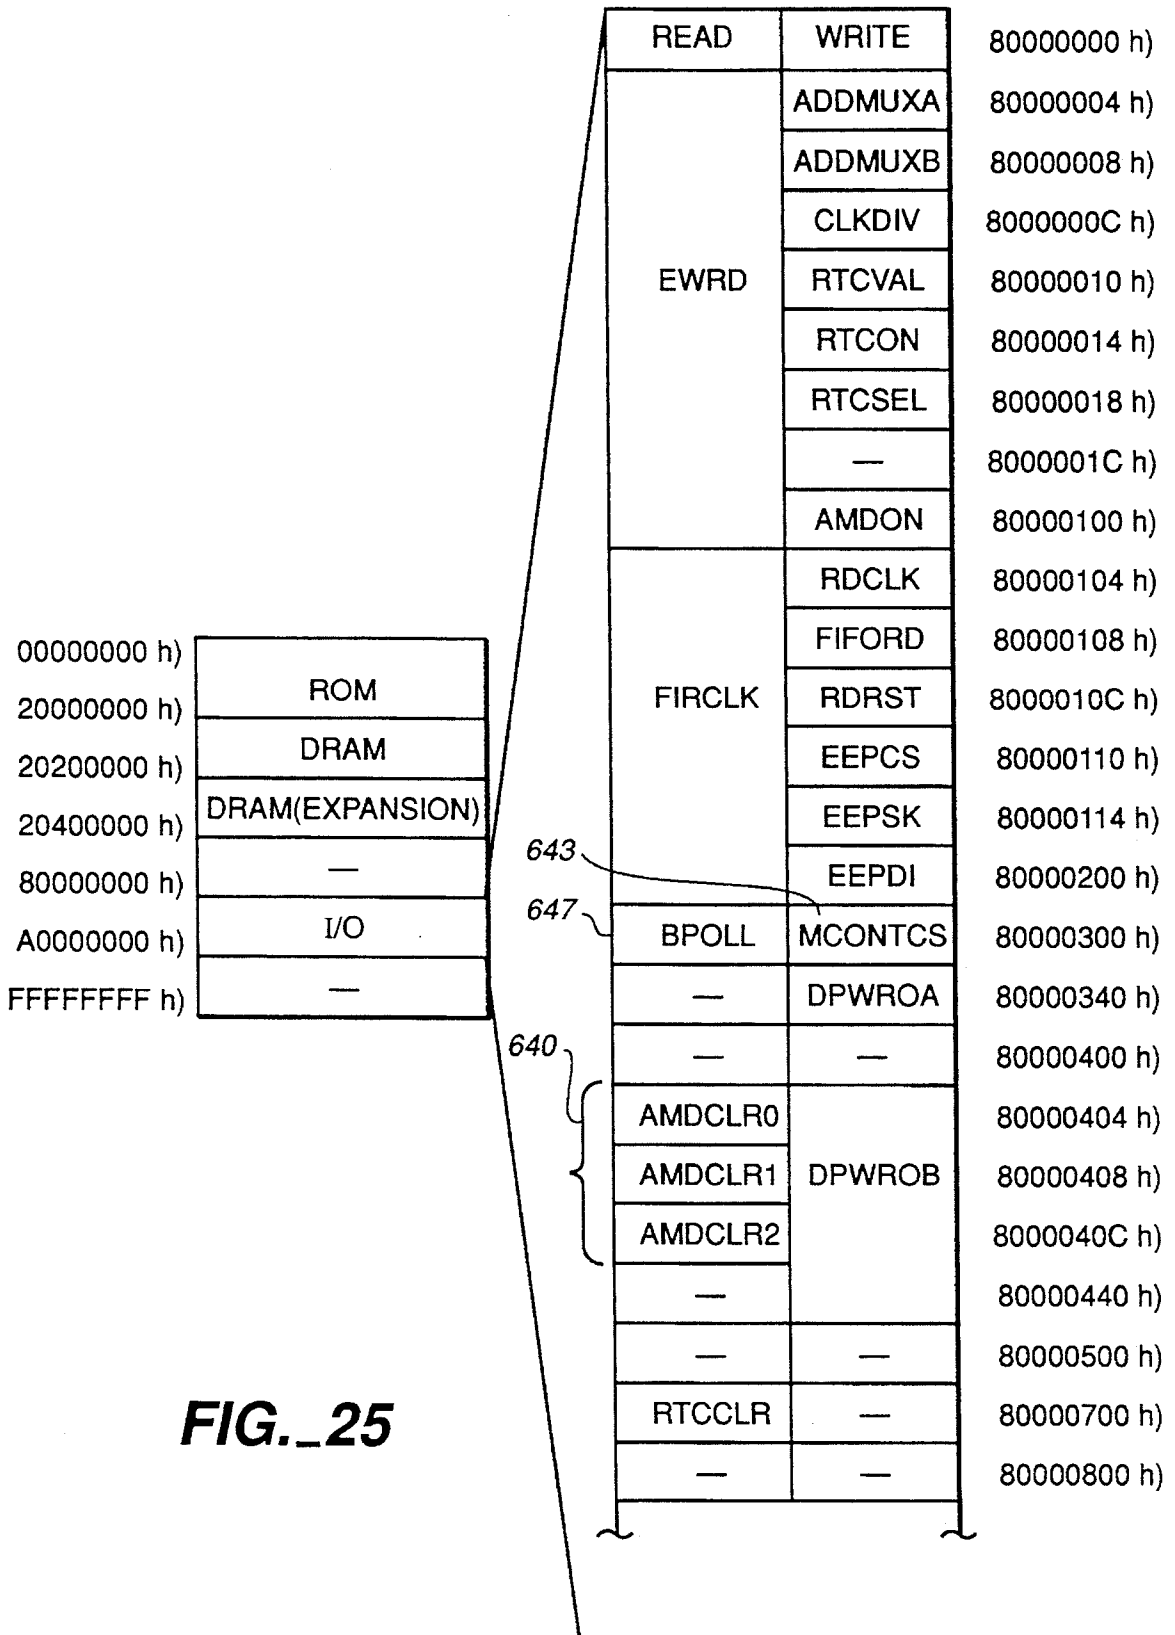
| READ | WRITE | 80000000 h) |
|---|---|---|
| EWRD | ADDMUXA | 80000004 h) |
| | ADDMUXB | 80000008 h) |
| | CLKDIV | 8000000C h) |
| | RTCVAL | 80000010 h) |
| | RTCON | 80000014 h) |
| | RTCSEL | 80000018 h) |
| | — | 8000001C h) |
| | AMDON | 80000100 h) |
| FIRCLK | RDCLK | 80000104 h) |
| | FIFORD | 80000108 h) |
| | RDRST | 8000010C h) |
| | EEPCS | 80000110 h) |
| | EEPSK | 80000114 h) |
| | EEPDI | 80000200 h) |
| BPOLL | MCONTCS | 80000300 h) |
| — | DPWROA | 80000340 h) |
| — | — | 80000400 h) |
| AMDCLR0 | DPWROB | 80000404 h) |
| AMDCLR1 | | 80000408 h) |
| AMDCLR2 | | 8000040C h) |
| — | | 80000440 h) |
| — | — | 80000500 h) |
| RTCCLR | — | 80000700 h) |
| — | — | 80000800 h) |

643
647
640

| 00000000 h) | |
|---|---|
| 20000000 h) | ROM |
| 20200000 h) | DRAM |
| 20400000 h) | DRAM(EXPANSION) |
| 80000000 h) | — |
| A0000000 h) | I/O |
| FFFFFFFF h) | — |

FIG._25